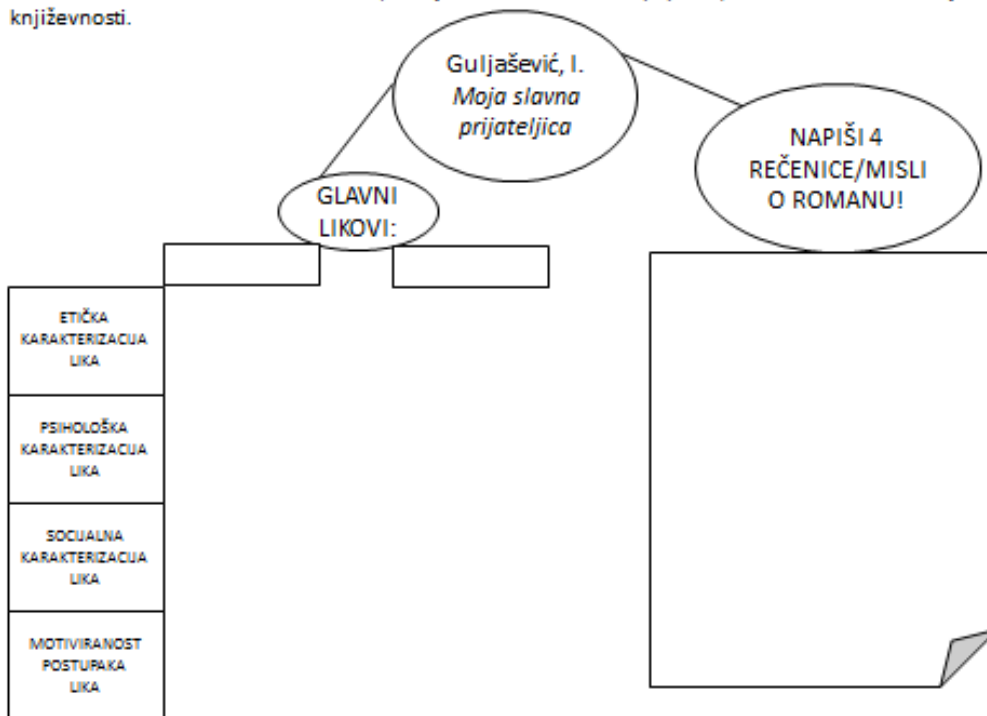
književnosti.

Guljašević, I.
*Moja slavna prijateljica*

NAPIŠI 4 REČENICE/MISLI O ROMANU!

GLAVNI LIKOVI:

ETIČKA KARAKTERIZACIJA LIKA

PSIHOLOŠKA KARAKTERIZACIJA LIKA

SOCIJALNA KARAKTERIZACIJA LIKA

MOTIVIRANOST POSTUPAKA LIKA